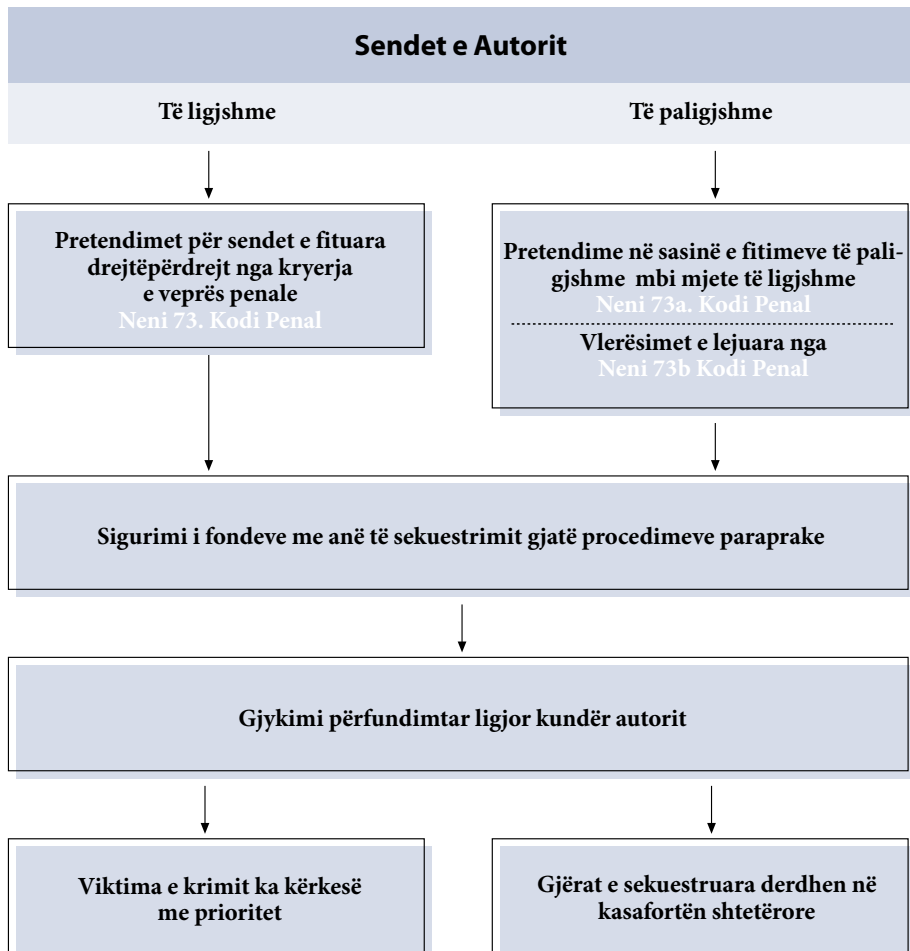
Sendet e Autorit

Të ligjshme

Të paligjshme

Pretendimet për sendet e fituara drejtëpërdrejt nga kryerja e veprës penale
Neni 73. Kodi Penal

Pretendime në sasinë e fitimeve të paligjshme mbi mjete të ligjshme
Neni 73a. Kodi Penal

Vlerësimet e lejuara nga
Neni 73b Kodi Penal

Sigurimi i fondeve me anë të sekuestrimit gjatë procedimeve paraprake

Gjykimi përfundimtar ligjor kundër autorit

Viktima e krimit ka kërkesë me prioritet

Gjërat e sekuestruara derdhen në kasafortën shtetërore